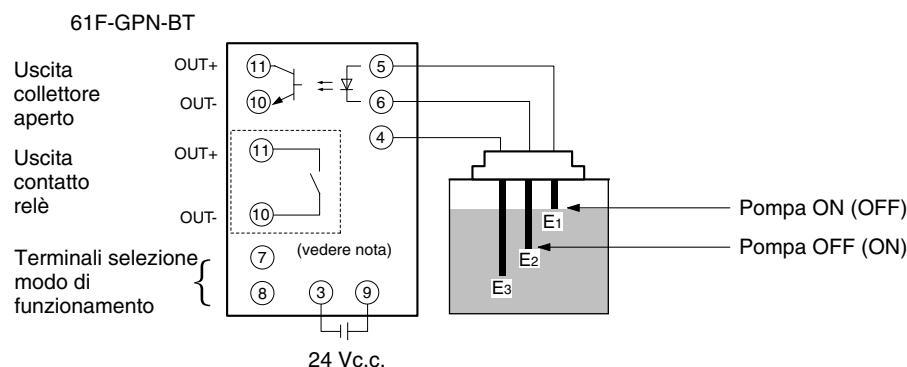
61F-GPN-BT

Uscita collettore aperto

OUT+
11
OUT-
10

5
6
4

Uscita contatto relè

OUT+
11
OUT-
10

Terminali selezione modo di funzionamento

7
8
(vedere nota)
3
9

24 Vc.c.

$E_1$
$E_2$
$E_3$

Pompa ON (OFF)
Pompa OFF (ON)